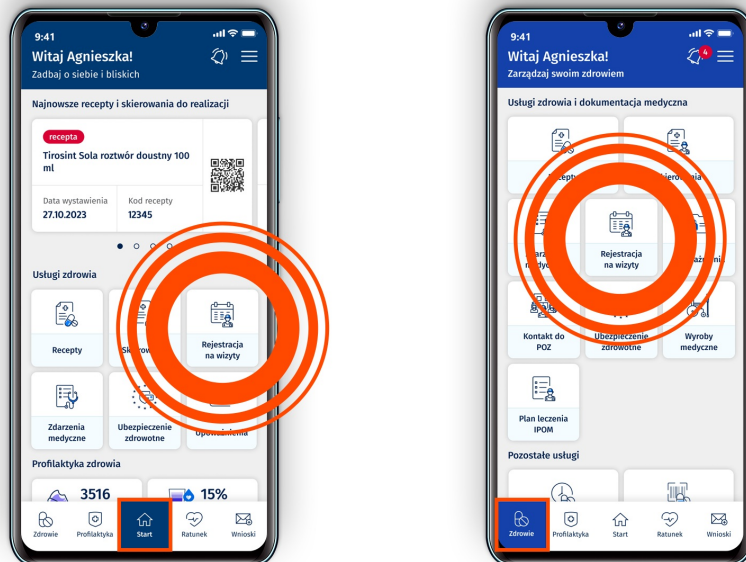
9:41
Witaj Agnieszka!
Zadbaj o siebie i bliskich

Najnowsze recepty i skierowania do realizacji

recepta
Tirosint Sola roztwór doustny 100 ml

Data wystawienia
27.10.2023

Kod recepty
12345

Usługi zdrowia

Recepty

Skier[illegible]

Rejestracja na wizyty

Zdarzenia medyczne

Ubezpieczenie zdrowotne

Upoważnienia

Profilaktyka zdrowia

3516

15%

Zdrowie
Profilaktyka
Start
Ratunek
Wnioski

9:41
Witaj Agnieszka!
4
Zarządzaj swoim zdrowiem

Usługi zdrowia i dokumentacja medyczna

Recepty

Skierowania

Zdarzenia medyczne

Rejestracja na wizyty

Upoważnienia

Kontakt do POZ

Ubezpieczenie zdrowotne

Wyroby medyczne

Plan leczenia IPOM

Pozostałe usługi

Zdrowie
Profilaktyka
Start
Ratunek
Wnioski